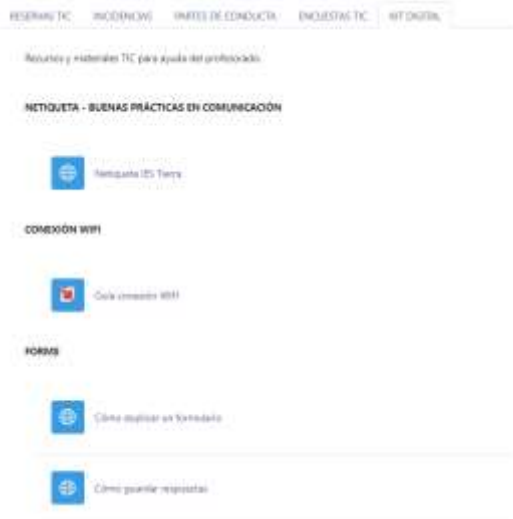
RESERVAS TIC INCIDENCIAS PARTES DE CONDUCTA ENCUESTAS TIC KIT DIGITAL

Recursos y materiales TIC para ayuda del profesorado.

NETIQUETA - BUENAS PRÁCTICAS EN COMUNICACIÓN

Netiqueta IES Tierra

CONEXIÓN WIFI

Guía conexión WIFI

FORMS

Cómo duplicar un formulario

Cómo guardar respuestas